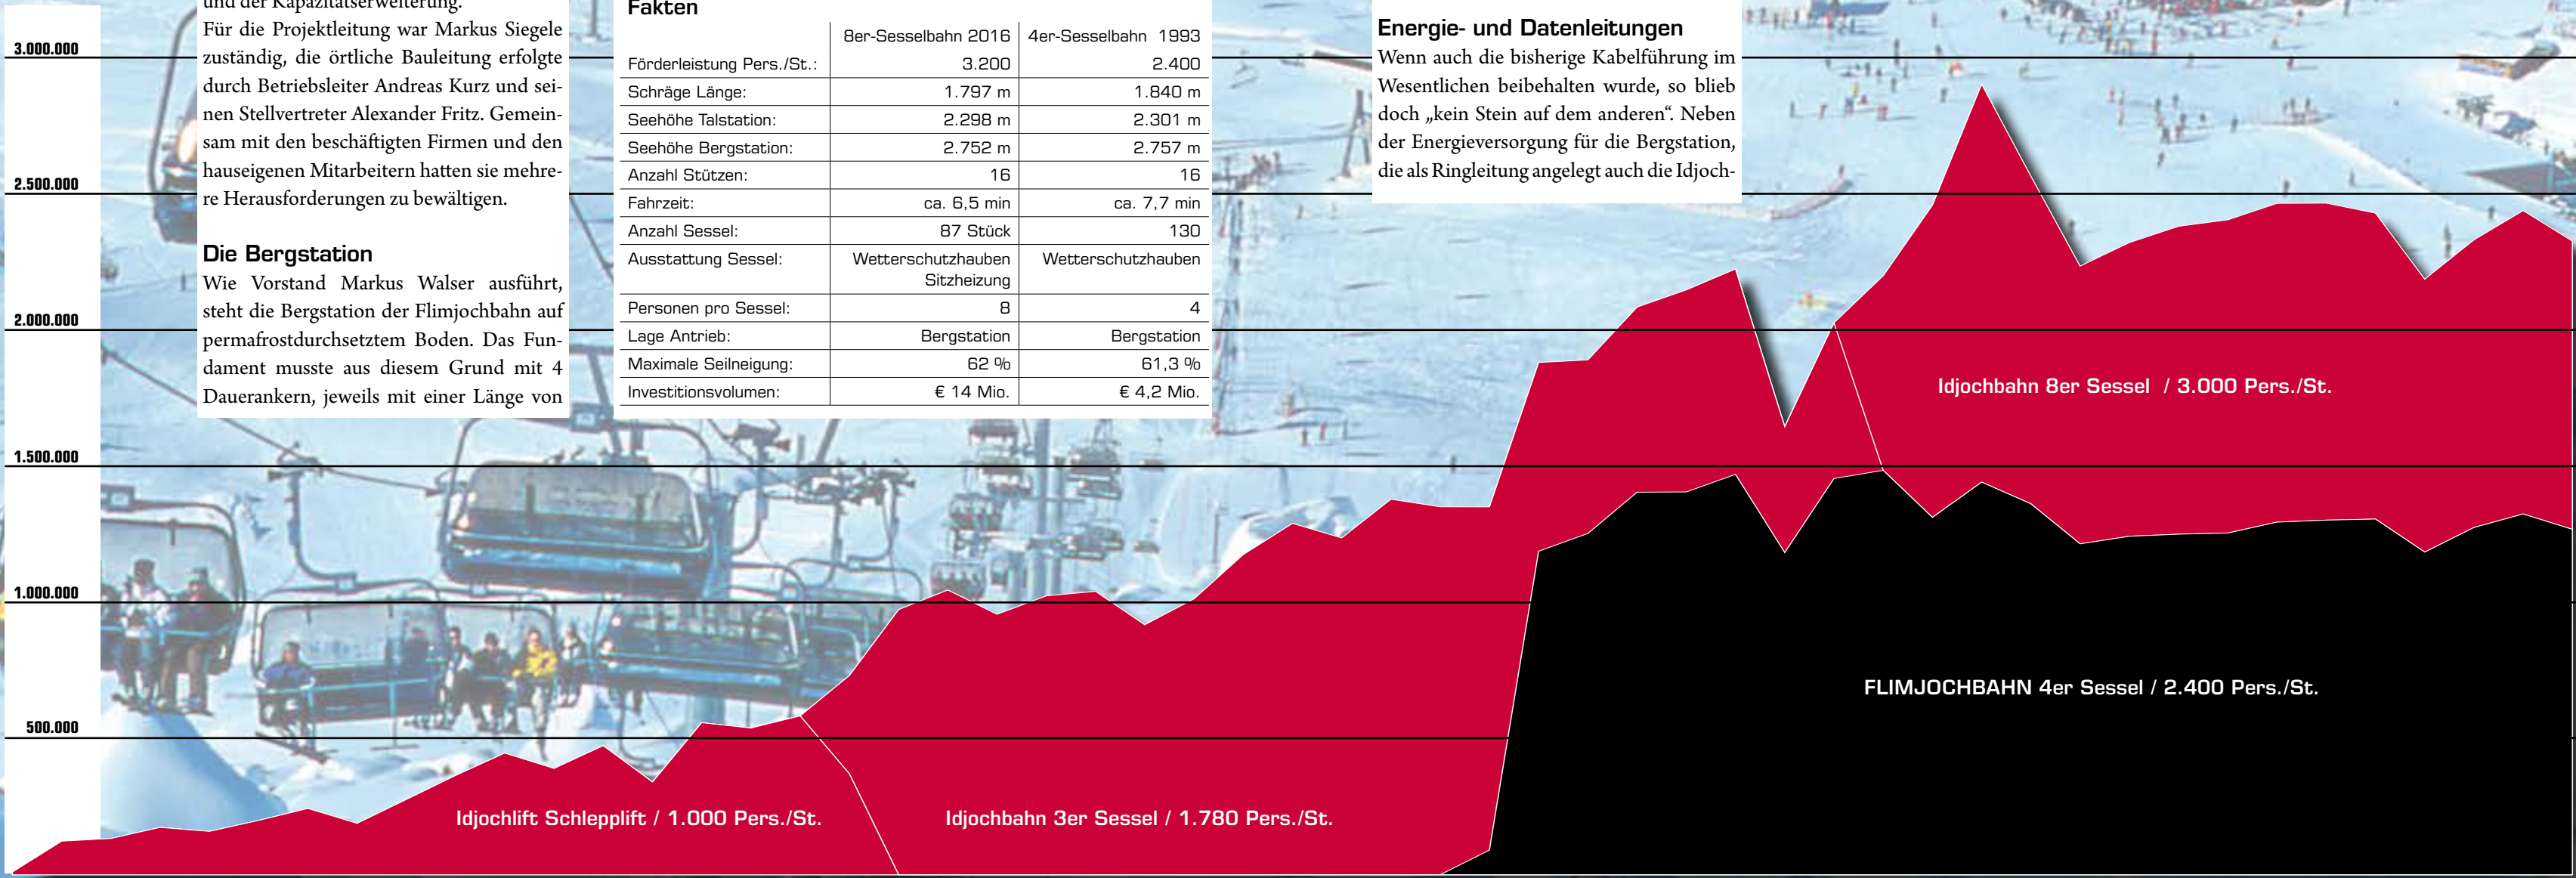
3.000.000
2.500.000
2.000.000
1.500.000
1.000.000
500.000

und der Kapazitätserweiterung.
Für die Projektleitung war Markus Siegele zuständig, die örtliche Bauleitung erfolgte durch Betriebsleiter Andreas Kurz und seinen Stellvertreter Alexander Fritz. Gemeinsam mit den beschäftigten Firmen und den hauseigenen Mitarbeitern hatten sie mehrere Herausforderungen zu bewältigen.

Die Bergstation
Wie Vorstand Markus Walser ausführt, steht die Bergstation der Flimjochbahn auf permafrostdurchsetztem Boden. Das Fundament musste aus diesem Grund mit 4 Dauerankern, jeweils mit einer Länge von

Fakten

| | 8er-Sesselbahn 2016 | 4er-Sesselbahn 1993 |
|---|---|---|
| Förderleistung Pers./St.: | 3.200 | 2.400 |
| Schräge Länge: | 1.797 m | 1.840 m |
| Seehöhe Talstation: | 2.298 m | 2.301 m |
| Seehöhe Bergstation: | 2.752 m | 2.757 m |
| Anzahl Stützen: | 16 | 16 |
| Fahrzeit: | ca. 6,5 min | ca. 7,7 min |
| Anzahl Sessel: | 87 Stück | 130 |
| Ausstattung Sessel: | Wetterschutzhauben Sitzheizung | Wetterschutzhauben |
| Personen pro Sessel: | 8 | 4 |
| Lage Antrieb: | Bergstation | Bergstation |
| Maximale Seilneigung: | 62 % | 61,3 % |
| Investitionsvolumen: | € 14 Mio. | € 4,2 Mio. |

Energie- und Datenleitungen
Wenn auch die bisherige Kabelführung im Wesentlichen beibehalten wurde, so blieb doch „kein Stein auf dem anderen“. Neben der Energieversorgung für die Bergstation, die als Ringleitung angelegt auch die Idjoch-

Idjochbahn 8er Sessel / 3.000 Pers./St.

FLIMJOCHBAHN 4er Sessel / 2.400 Pers./St.

Idjochlift Schlepplift / 1.000 Pers./St.

Idjochbahn 3er Sessel / 1.780 Pers./St.